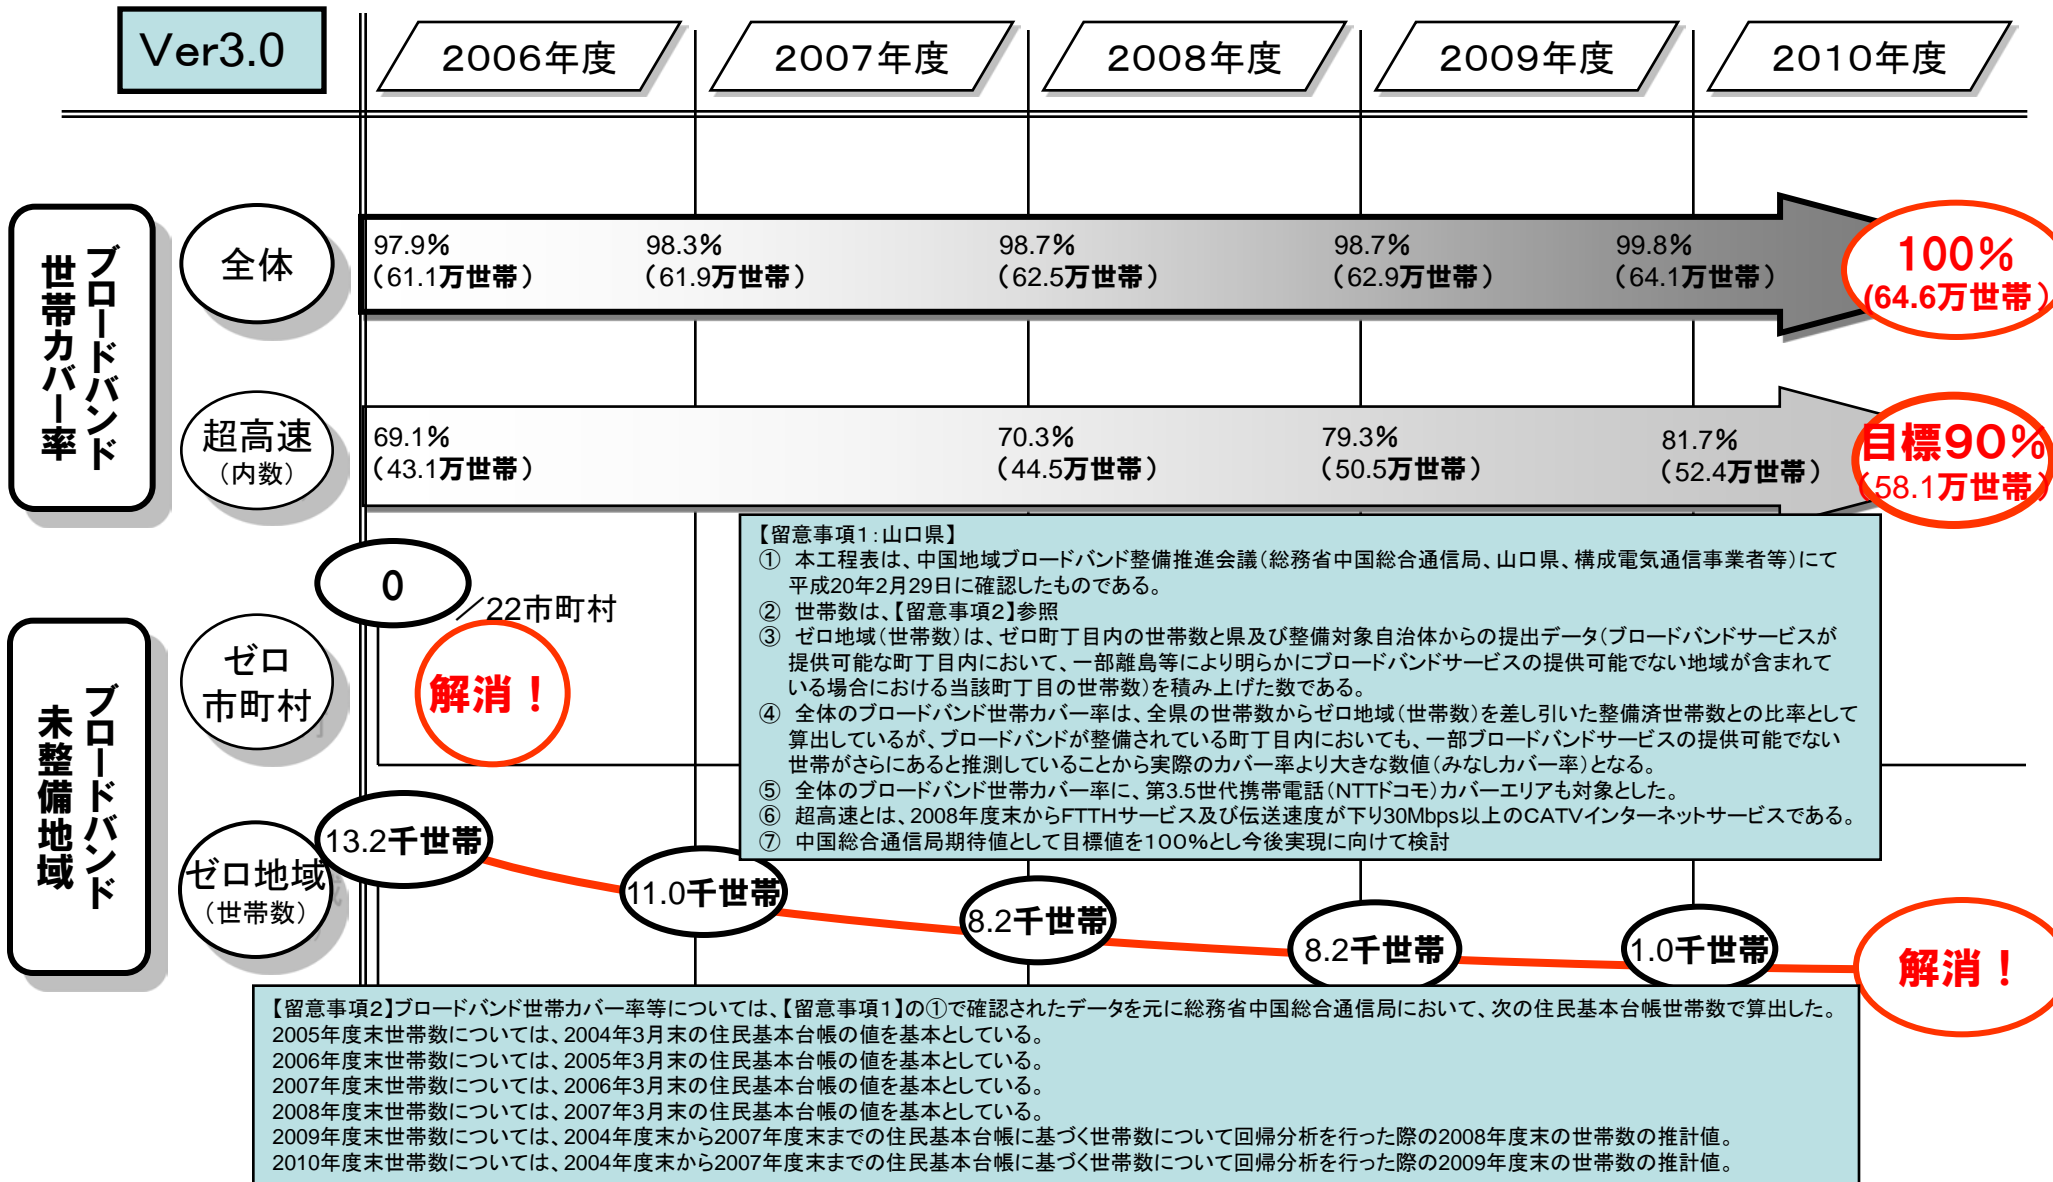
Ver3.0

2006年度

2007年度

2008年度

2009年度

2010年度

ブロードバンド世帯カバー率

全体

97.9%（61.1万世帯）

98.3%（61.9万世帯）

98.7%（62.5万世帯）

98.7%（62.9万世帯）

99.8%（64.1万世帯）

100%（64.6万世帯）

超高速（内数）

69.1%（43.1万世帯）

70.3%（44.5万世帯）

79.3%（50.5万世帯）

81.7%（52.4万世帯）

目標90%（58.1万世帯）

【留意事項1：山口県】
① 本工程表は、中国地域ブロードバンド整備推進会議（総務省中国総合通信局、山口県、構成電気通信事業者等）にて平成20年2月29日に確認したものである。
② 世帯数は、【留意事項2】参照
③ ゼロ地域（世帯数）は、ゼロ町丁目内の世帯数と県及び整備対象自治体からの提出データ（ブロードバンドサービスが提供可能な町丁目内において、一部離島等により明らかにブロードバンドサービスの提供可能でない地域が含まれている場合における当該町丁目の世帯数）を積み上げた数である。
④ 全体のブロードバンド世帯カバー率は、全県の世帯数からゼロ地域（世帯数）を差し引いた整備済世帯数との比率として算出しているが、ブロードバンドが整備されている町丁目内においても、一部ブロードバンドサービスの提供可能でない世帯がさらにあると推測していることから実際のカバー率より大きな数値（みなしカバー率）となる。
⑤ 全体のブロードバンド世帯カバー率に、第3.5世代携帯電話（NTTドコモ）カバーエリアも対象とした。
⑥ 超高速とは、2008年度末からFTTHサービス及び伝送速度が下り30Mbps以上のCATVインターネットサービスである。
⑦ 中国総合通信局期待値として目標値を100%とし今後実現に向けて検討

ブロードバンド未整備地域

0

／22市町村

ゼロ市町村

解消！

ゼロ地域（世帯数）

13.2千世帯

11.0千世帯

8.2千世帯

8.2千世帯

1.0千世帯

解消！

【留意事項2】ブロードバンド世帯カバー率等については、【留意事項1】の①で確認されたデータを元に総務省中国総合通信局において、次の住民基本台帳世帯数で算出した。
2005年度末世帯数については、2004年3月末の住民基本台帳の値を基本としている。
2006年度末世帯数については、2005年3月末の住民基本台帳の値を基本としている。
2007年度末世帯数については、2006年3月末の住民基本台帳の値を基本としている。
2008年度末世帯数については、2007年3月末の住民基本台帳の値を基本としている。
2009年度末世帯数については、2004年度末から2007年度末までの住民基本台帳に基づく世帯数について回帰分析を行った際の2008年度末の世帯数の推計値。
2010年度末世帯数については、2004年度末から2007年度末までの住民基本台帳に基づく世帯数について回帰分析を行った際の2009年度末の世帯数の推計値。